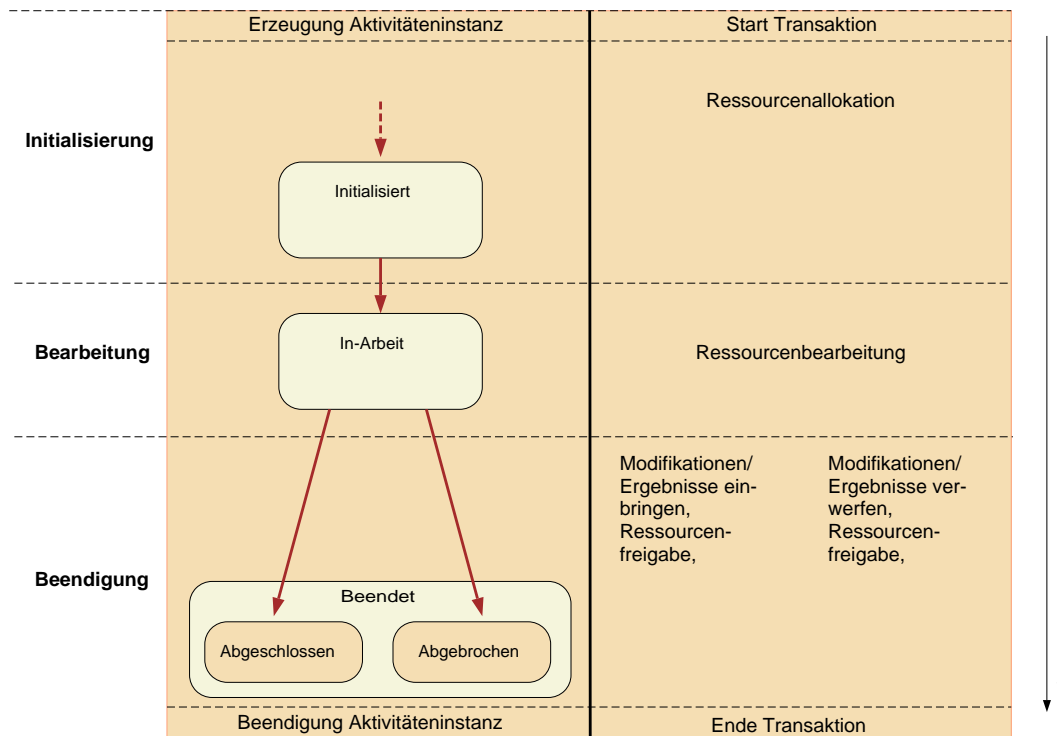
Erzeugung Aktivitäteninstanz

Start Transaktion

Initialisierung

Ressourcenallokation

Initialisiert

Bearbeitung

In-Arbeit

Ressourcenbearbeitung

Beendigung

Modifikationen/ Ergebnisse einbringen, Ressourcenfreigabe,

Modifikationen/ Ergebnisse verwerfen, Ressourcenfreigabe,

Beendet

Abgeschlossen

Abgebrochen

Beendigung Aktivitäteninstanz

Ende Transaktion